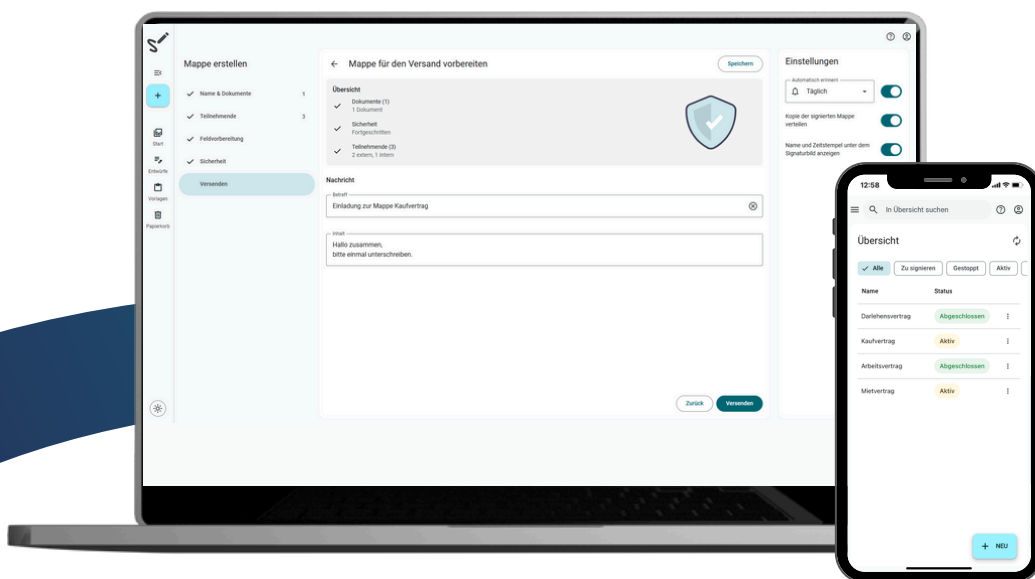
Mappe erstellen

Name & Dokumente 1

Teilnehmende 3

Feldvorbereitung

Sicherheit

Versenden

Start

Entwürfe

Vorlagen

Papierkorb

← Mappe für den Versand vorbereiten

Speichern

Übersicht

Dokumente (1)
1 Dokument

Sicherheit
Fortgeschritten

Teilnehmende (3)
2 extern, 1 intern

Nachricht

Betreff
Einladung zur Mappe Kaufvertrag

Inhalt
Hallo zusammen,
bitte einmal unterschreiben.

Zurück

Versenden

Einstellungen

Automatisch erinnern
Täglich

Kopie der signierten Mappe verteilen

Name und Zeitstempel unter dem Signaturbild anzeigen

12:58

In Übersicht suchen

Übersicht

Alle Zu signieren Gestoppt Aktiv

| Name | Status |
|---|---|
| Darlehensvertrag | Abgeschlossen |
| Kaufvertrag | Aktiv |
| Arbeitsvertrag | Abgeschlossen |
| Mietvertrag | Aktiv |

+ NEU